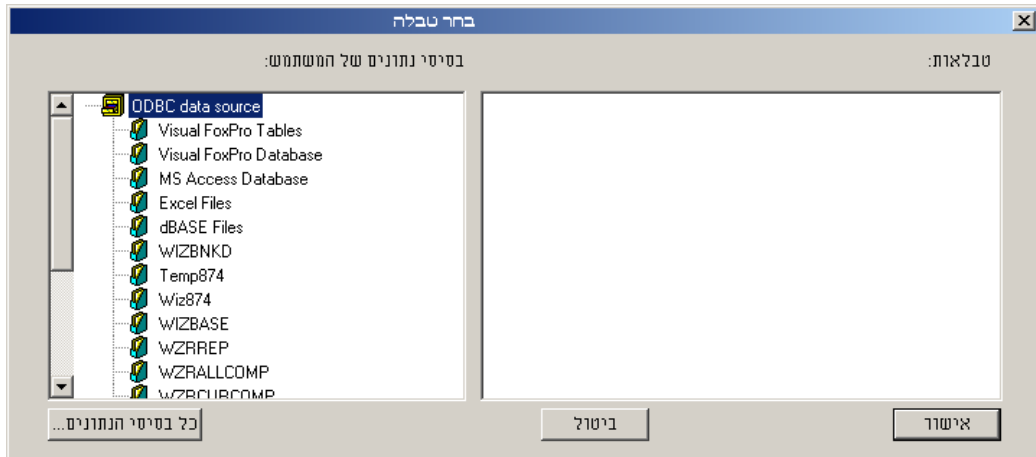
בחר טבלה
טבלאות:
בסיסי נתונים של המשתמש:
ODBC data source
Visual FoxPro Tables
Visual FoxPro Database
MS Access Database
Excel Files
dBASE Files
WIZBNKD
Temp874
Wiz874
WIZBASE
WZRREP
WZRALLCOMP
WZRCURCOMP
אישור
ביטול
כל בסיסי הנתונים...